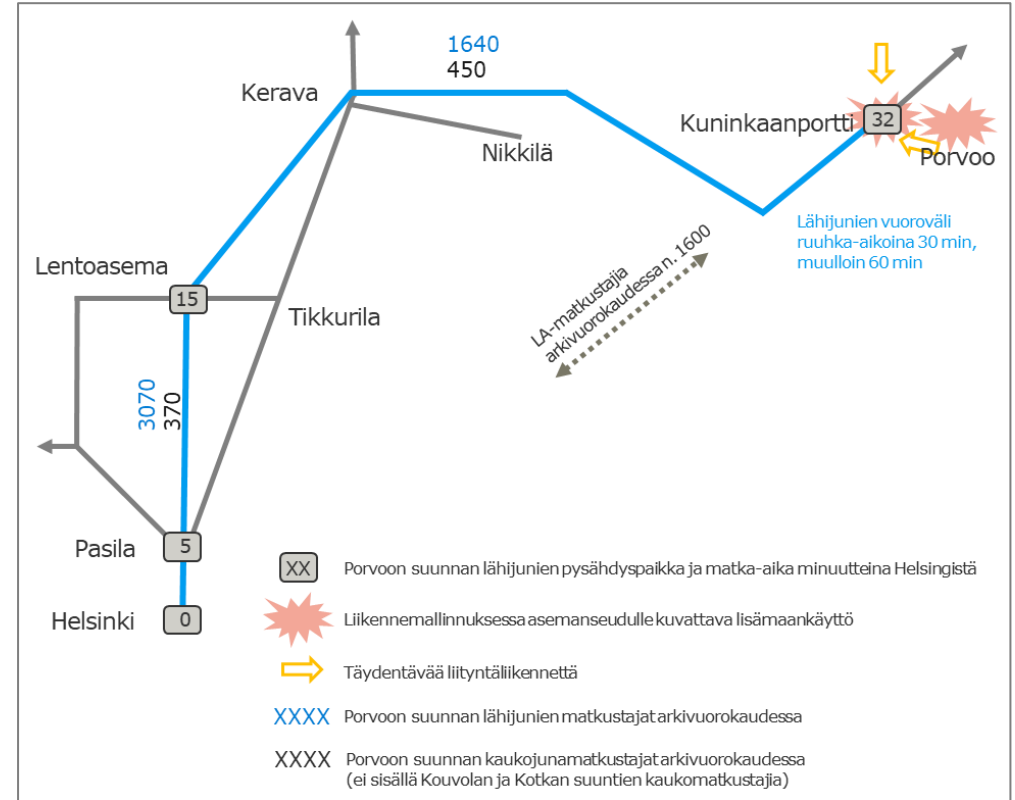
1640
450

Kerava

Nikkilä

Kuninkaanportti

32

Porvoo

Lähijunien vuoroväli ruuhka-aikoina 30 min, muulloin 60 min

LA-matkustajia arkivuorokaudessa n. 1600

Lentoasema

15

Tikkurila

3070
370

Pasila

5

Helsinki

0

XX Porvoon suunnan lähijunien pysähdyspaikka ja matka-aika minuutteina Helsingistä

Liikennemallinnuksessa asemanseudulle kuvattava lisämaankäyttö

Täydentävää liityntäliikennettä

XXXX Porvoon suunnan lähijunien matkustajat arkivuorokaudessa

XXXX Porvoon suunnan kaukojunamatkustajat arkivuorokaudessa (ei sisällä Kouvolan ja Kotkan suuntien kaukomatkustajia)